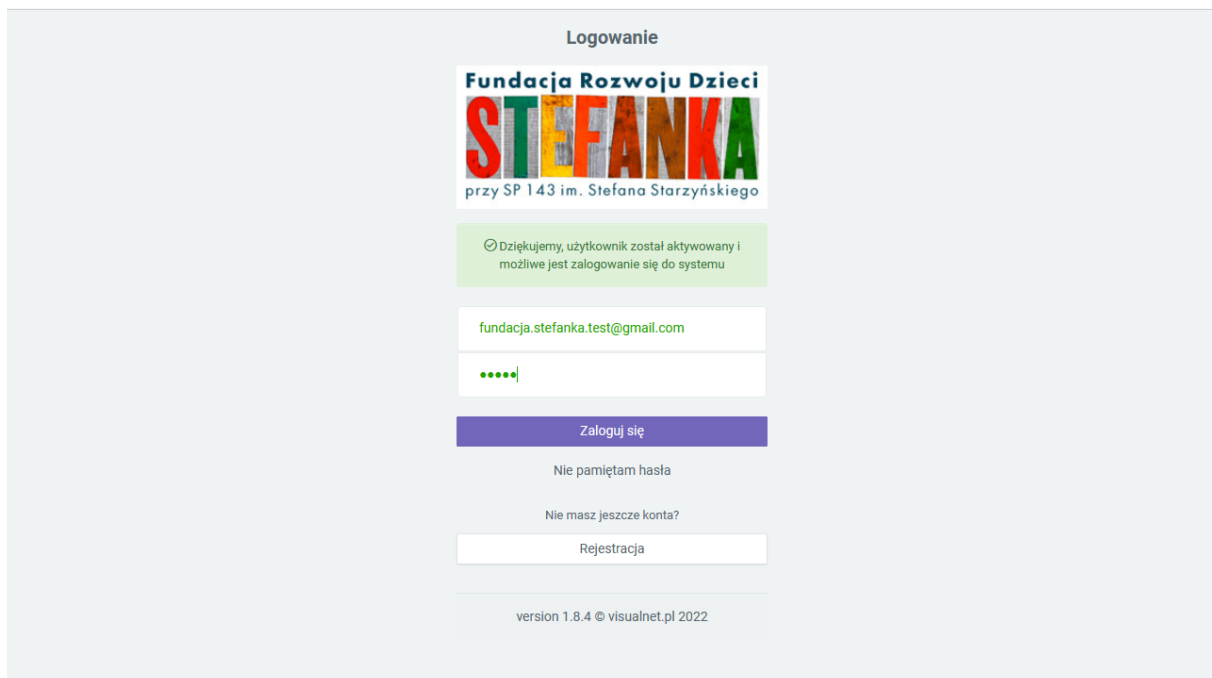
Logowanie

Fundacja Rozwoju Dzieci
STEFANKA
przy SP 143 im. Stefana Starzyńskiego

Dziękujemy, użytkownik został aktywowany i możliwe jest zalogowanie się do systemu

fundacja.stefanka.test@gmail.com

•••••

Zaloguj się

Nie pamiętam hasła

Nie masz jeszcze konta?

Rejestracja

version 1.8.4 © visualnet.pl 2022